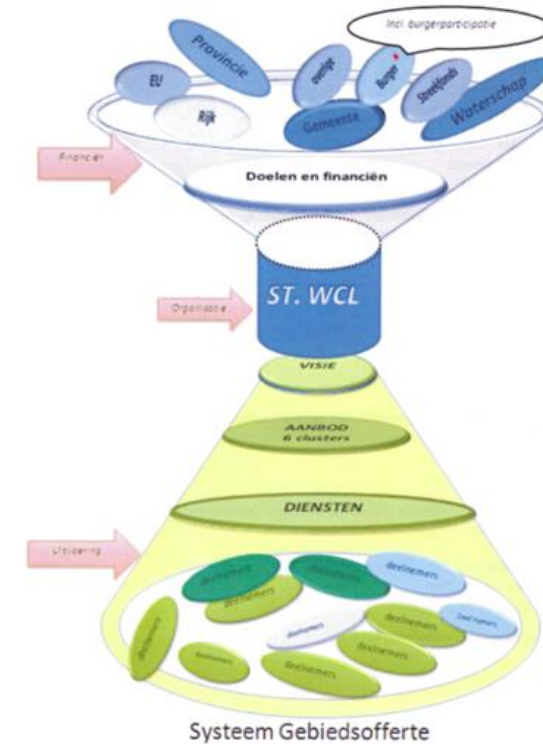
Incl. burgerparticipatie

Provincie

EU

overige

Burger

Streekfonds

Rijk

Gemeente

Waterschap

Financiën

Doelen en financiën

Organisatie

ST. WCL

VISIE

AANBOD
6 clusters

DIENSTEN

Uitvoering

deelnemers

deelnemers

deelnemers

deelnemers

deelnemers

deelnemers

deelnemers

deelnemers

deelnemers

deelnemers

deelnemers

deelnemers

Systeem Gebiedsofferte